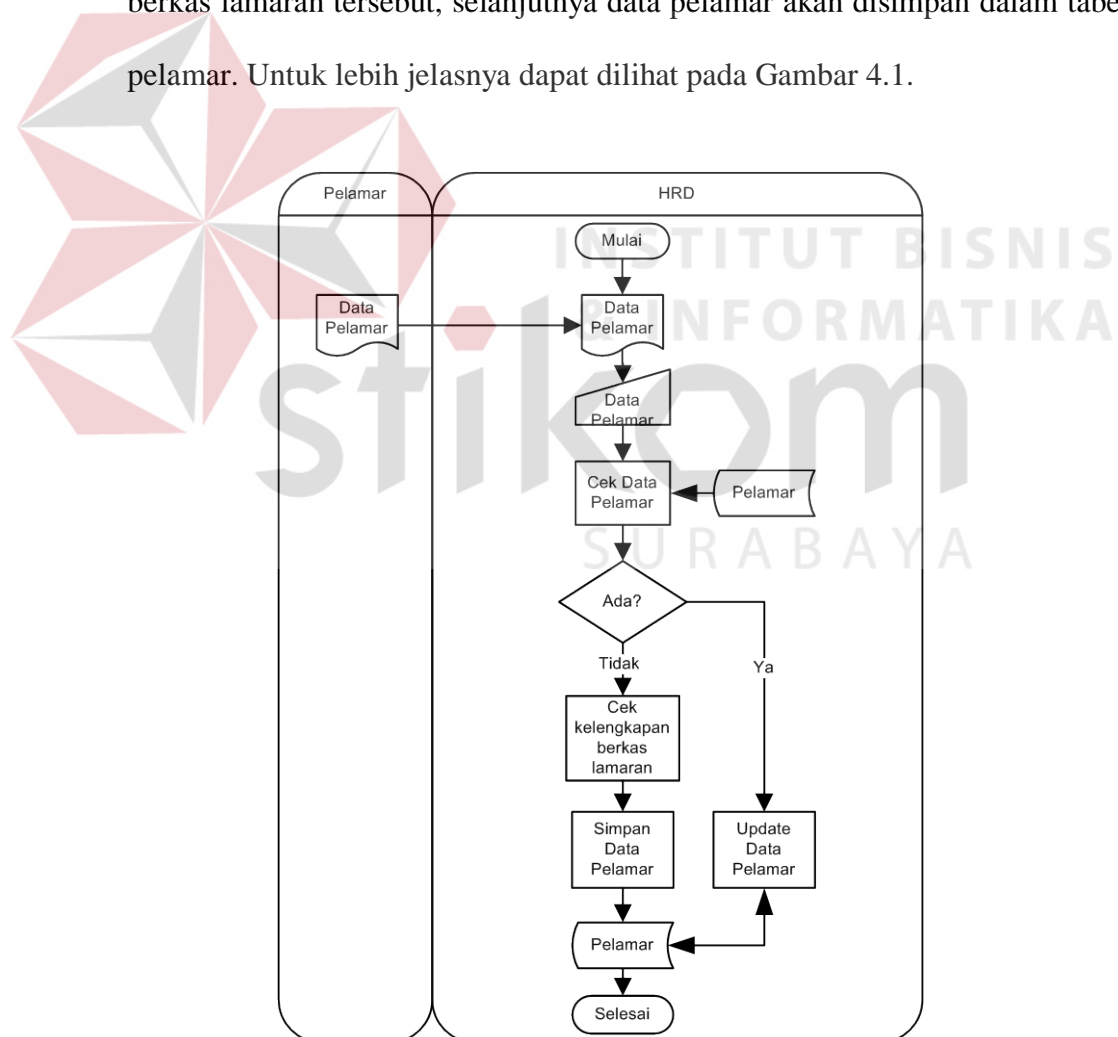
berkas lamaran tersebut, selanjutnya data pelamar akan disimpan dalam tabe

pelamar. Untuk lebih jelasnya dapat dilihat pada Gambar 4.1.

INSTITUT BISNIS & INFORMATIKA stikom SURABAYA

Pelamar

HRD

Mulai

Data Pelamar

Data Pelamar

Data Pelamar

Cek Data Pelamar

Pelamar

Ada?

Tidak

Ya

Cek kelengkapan berkas lamaran

Simpan Data Pelamar

Update Data Pelamar

Pelamar

Selesai